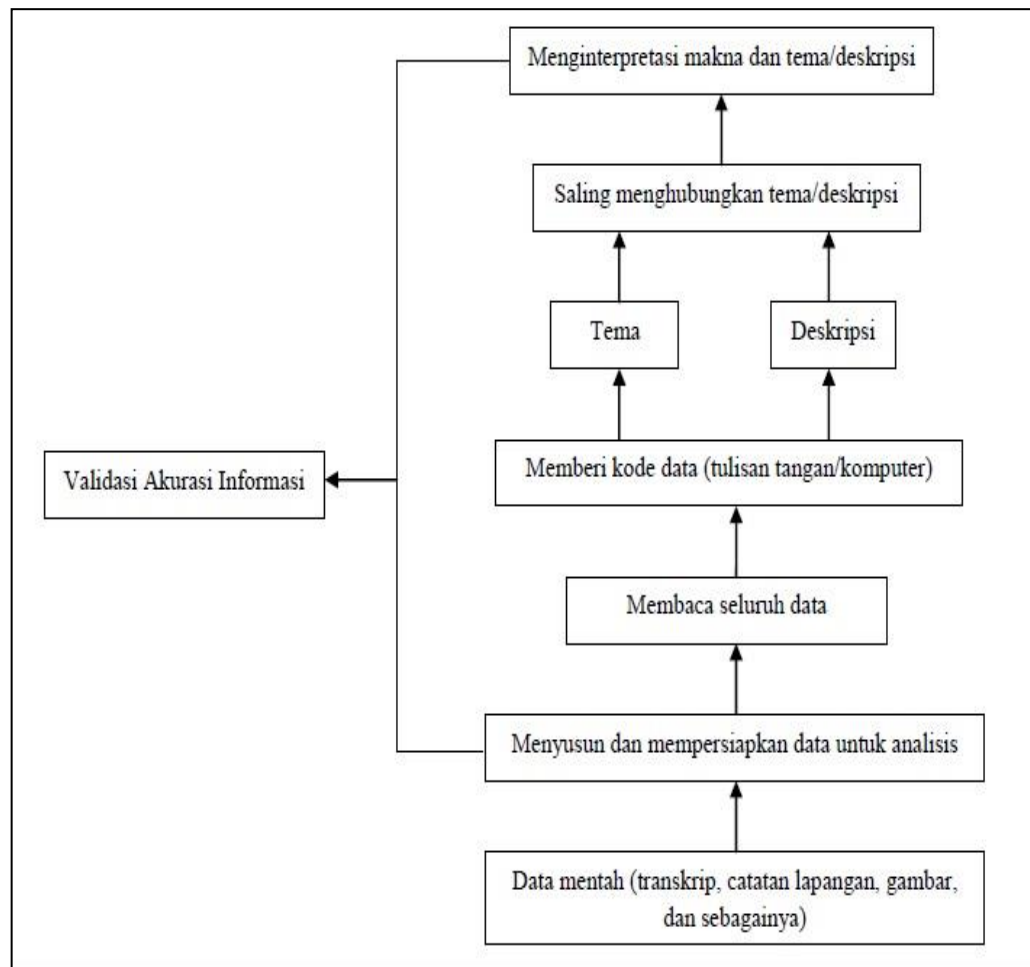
Menginterpretasi makna dan tema/deskripsi

Saling menghubungkan tema/deskripsi

Tema

Deskripsi

Validasi Akurasi Informasi

Memberi kode data (tulisan tangan/komputer)

Membaca seluruh data

Menyusun dan mempersiapkan data untuk analisis

Data mentah (transkrip, catatan lapangan, gambar, dan sebagainya)